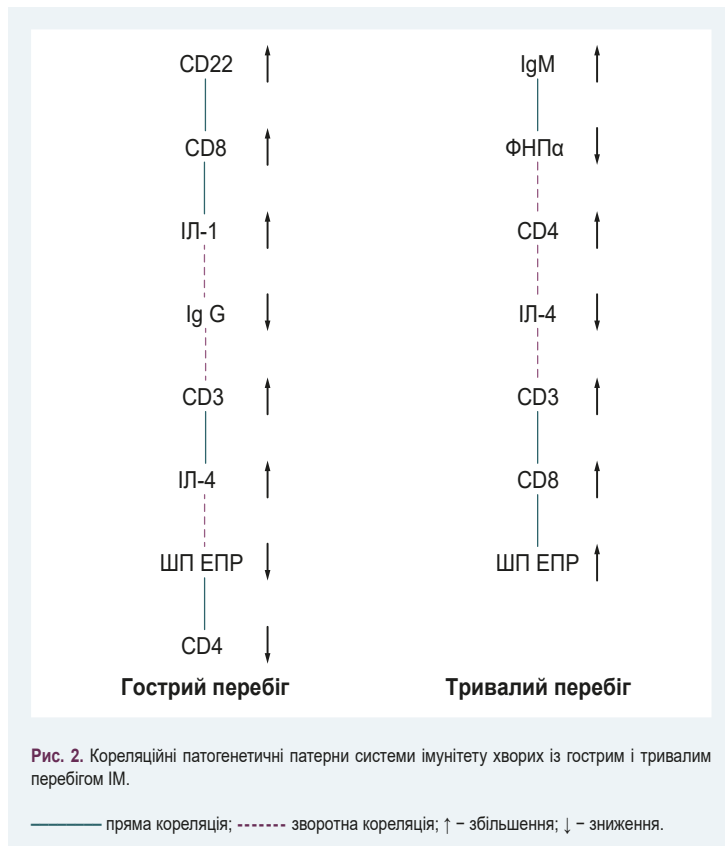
CD22 ↑

CD8 ↑

ІЛ-1 ↑

Ig G ↓

CD3 ↑

ІЛ-4 ↑

ШП ЕПР ↓

CD4 ↓

**Гострий перебіг**

IgM ↑

ФНПα ↓

CD4 ↑

ІЛ-4 ↓

CD3 ↑

CD8 ↑

ШП ЕПР ↑

**Тривалий перебіг**

**Рис. 2.** Кореляційні патогенетичні патерни системи імунітету хворих із гострим і тривалим перебігом ІМ.

——— пряма кореляція; ------- зворотна кореляція; ↑ – збільшення; ↓ – зниження.